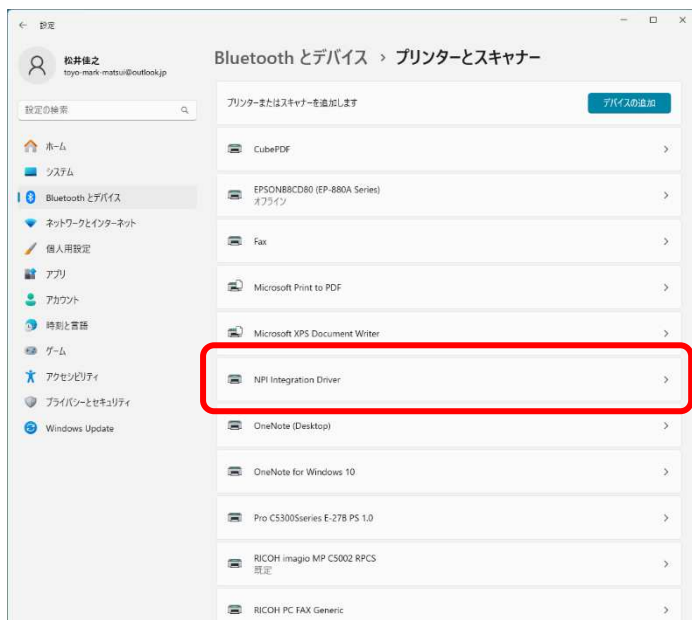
← 設定

松井佳之
toyo-mark-matsui@outlook.jp

設定の検索

ホーム
システム
Bluetooth とデバイス
ネットワークとインターネット
個人用設定
アプリ
アカウント
時刻と言語
ゲーム
アクセシビリティ
プライバシーとセキュリティ
Windows Update

Bluetooth とデバイス › プリンターとスキャナー

プリンターまたはスキャナーを追加します
デバイスの追加

CubePDF

EPSONB8CD80 (EP-880A Series)
オフライン

Fax

Microsoft Print to PDF

Microsoft XPS Document Writer

NPI Integration Driver

OneNote (Desktop)

OneNote for Windows 10

Pro C5300Sseries E-27B PS 1.0

RICOH imagio MP C5002 RPCS
既定

RICOH PC FAX Generic